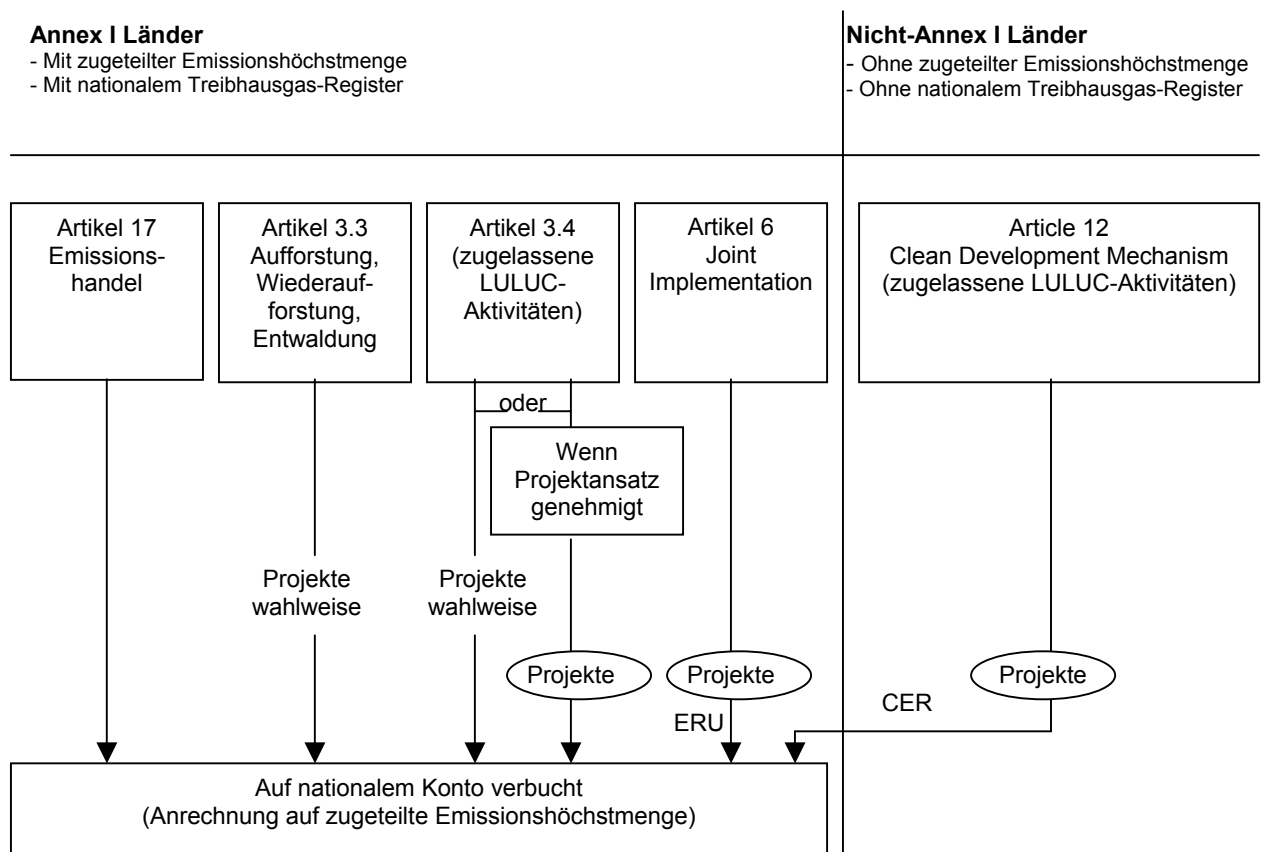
**Annex I Länder**
- Mit zugeteilter Emissionshöchstmenge
- Mit nationalem Treibhausgas-Register

**Nicht-Annex I Länder**
- Ohne zugeteilter Emissionshöchstmenge
- Ohne nationalem Treibhausgas-Register

Artikel 17
Emissionshandel

Artikel 3.3
Aufforstung, Wiederaufforstung, Entwaldung

Artikel 3.4
(zugelassene LULUC-Aktivitäten)

Artikel 6
Joint Implementation

Article 12
Clean Development Mechanism
(zugelassene LULUC-Aktivitäten)

oder

Wenn Projektansatz genehmigt

Projekte wahlweise

Projekte wahlweise

Projekte

Projekte

Projekte

ERU

CER

Auf nationalem Konto verbucht
(Anrechnung auf zugeteilte Emissionshöchstmenge)